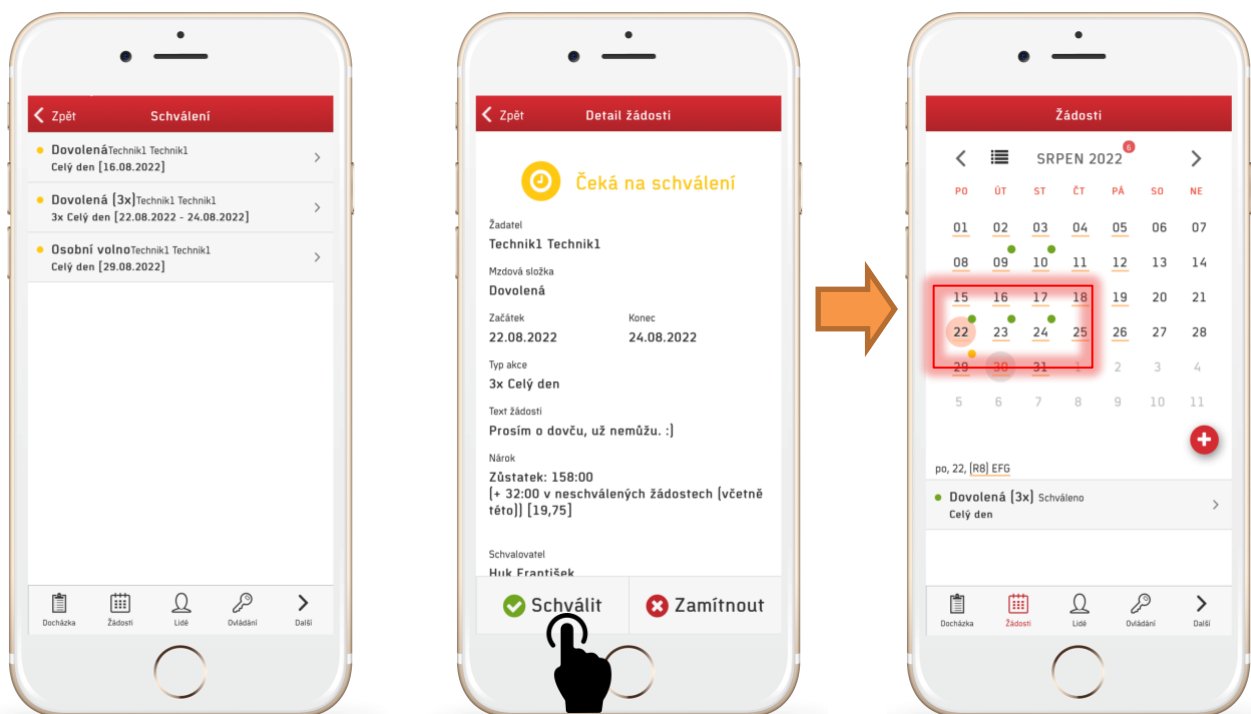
Zpět Schválení

Dovolená Technik1 Technik1
Celý den [16.08.2022]

Dovolená (3x) Technik1 Technik1
3x Celý den [22.08.2022 - 24.08.2022]

Osobní volno Technik1 Technik1
Celý den [29.08.2022]

Docházka Žádosti Lidé Ovládání Další

Zpět Detail žádosti

Čeká na schválení

Žadatel
Technik1 Technik1

Mzdová složka
Dovolená

Začátek
22.08.2022

Konec
24.08.2022

Typ akce
3x Celý den

Text žádosti
Prosím o dovču, už nemůžu. :)

Nárok
Zůstatek: 158:00
(+ 32:00 v neschválených žádostech (včetně této)) [19,75]

Schvalovatel
Huk František

Schválit Zamítnout

Žádosti

SRPEN 2022 6

| PO | ÚT | ST | ČT | PÁ | SO | NE |
|---|---|---|---|---|---|---|
| 01 | 02 | 03 | 04 | 05 | 06 | 07 |
| 08 | 09 | 10 | 11 | 12 | 13 | 14 |
| 15 | 16 | 17 | 18 | 19 | 20 | 21 |
| 22 | 23 | 24 | 25 | 26 | 27 | 28 |
| 29 | 30 | 31 | 1 | 2 | 3 | 4 |
| 5 | 6 | 7 | 8 | 9 | 10 | 11 |

po, 22, (R8) EFG

Dovolená (3x) Schváleno
Celý den

Docházka Žádosti Lidé Ovládání Další